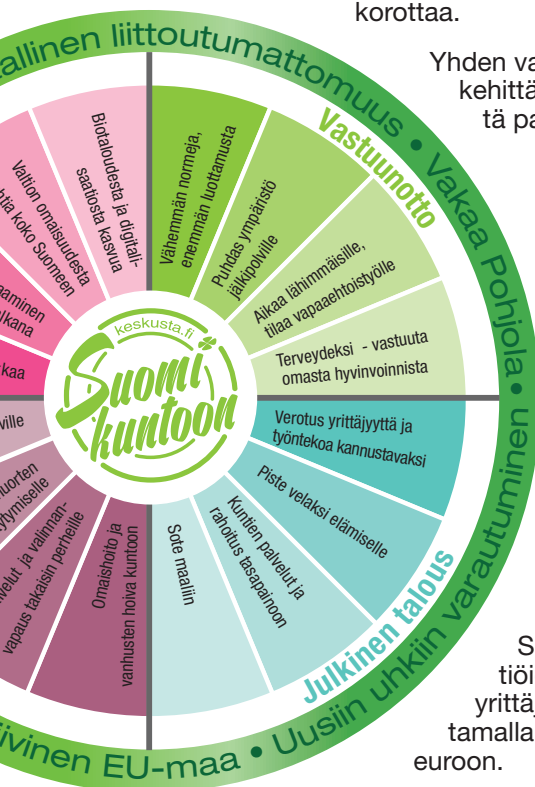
korottaa.

Yhden va
kehittä
tä pa

allinen liittoutumattomuus • Vakaa Pohjola • Uusiin uhkiin varautuminen

Vastuunotto

Biotaloudesta ja digitalisaatiosta kasvua

Valtion omaisuudesta
htia koko Suomeen

aaminen
lkana

kaa

Vähemmän normeja, enemmän luottamusta

Puhdas ympäristö jälkipolville

Aikaa lähimmäisille, tilaa vapaaehtoistyölle

Terveydeksi - vastuuta omasta hyvinvoinnista

keskusta.fi
Suomi kuntoon

ville

uorten
tymiselle

velut ja valinnan-
vapaus takaisin perheille

Omaishoito ja vanhusten hoiva kuntoon

Sote maaliin

Kuntien palvelut ja rahoitus tasapainoon

Piste velaksi elämiselle

Verotus yrittäjyyttä ja työntekoa kannustavaksi

Julkinen talous

ivinen EU-maa

S
töi
yrittä
tamalla
euroon.